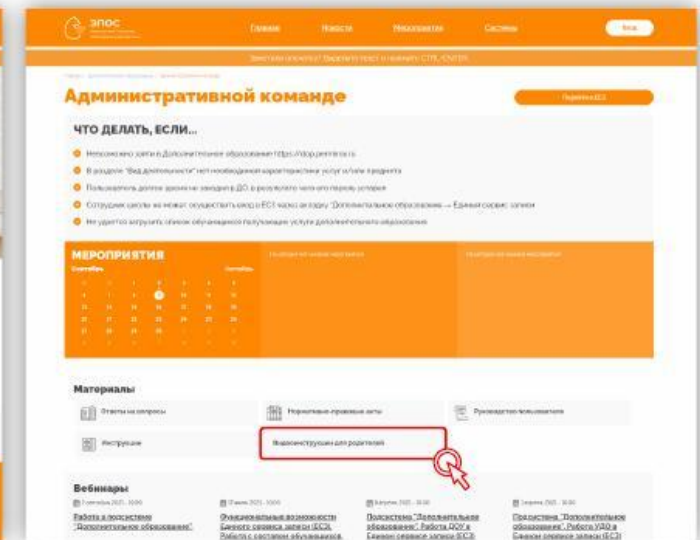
ЭПОС

Главная Новости Мероприятия Системы Вход

Заметили ошибку? Выделите текст и нажмите CTRL+ENTER

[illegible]

Административной команде

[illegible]

ЧТО ДЕЛАТЬ, ЕСЛИ...

Невозможно зайти в Дополнительное образование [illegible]

В разделе "Вид деятельности" нет необходимой характеристики услуги и/или предмета

Пользователь долгое время не заходил в ДО, в результате чего его пароль устарел

Сотрудник школы не может осуществить вход в ЕСЗ через вкладку "Дополнительное образование — Единый сервис записи

Не удается загрузить список обучающихся получающих услуги дополнительного образования

МЕРОПРИЯТИЯ

Сентябрь

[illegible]

Материалы

Ответы на вопросы

Нормативно-правовые акты

Руководство пользователя

Инструкции

Видеоинструкции для родителей

Вебинары

Работа в подсистеме "Дополнительное образование"

Функциональные возможности Единого сервиса записи (ЕСЗ). Работа с составом обучающихся.

Подсистема "Дополнительное образование". Работа ДОУ в Едином сервисе записи (ЕСЗ)

Подсистема "Дополнительное образование". Работа УДО в Едином сервисе записи (ЕСЗ)